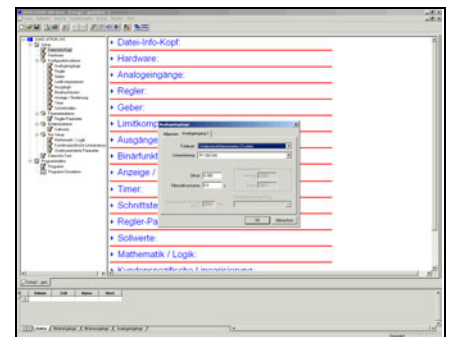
▸ Datei-Info-Kopf:

▸ Hardware:

▸ Analogeingänge:

▸ Regler:

▸ Geber:

▸ Limitkomp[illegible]

▸ Ausgänge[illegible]

▸ Binärfunkt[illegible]

▸ Anzeige / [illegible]

▸ Timer:

▸ Schnittste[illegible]

▸ Regler-Pa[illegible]

▸ Sollwerte:

▸ Mathematik / Logik:

▸ Kundenspezifische Linearisierung:

Analogeingänge

OK

Abbrechen